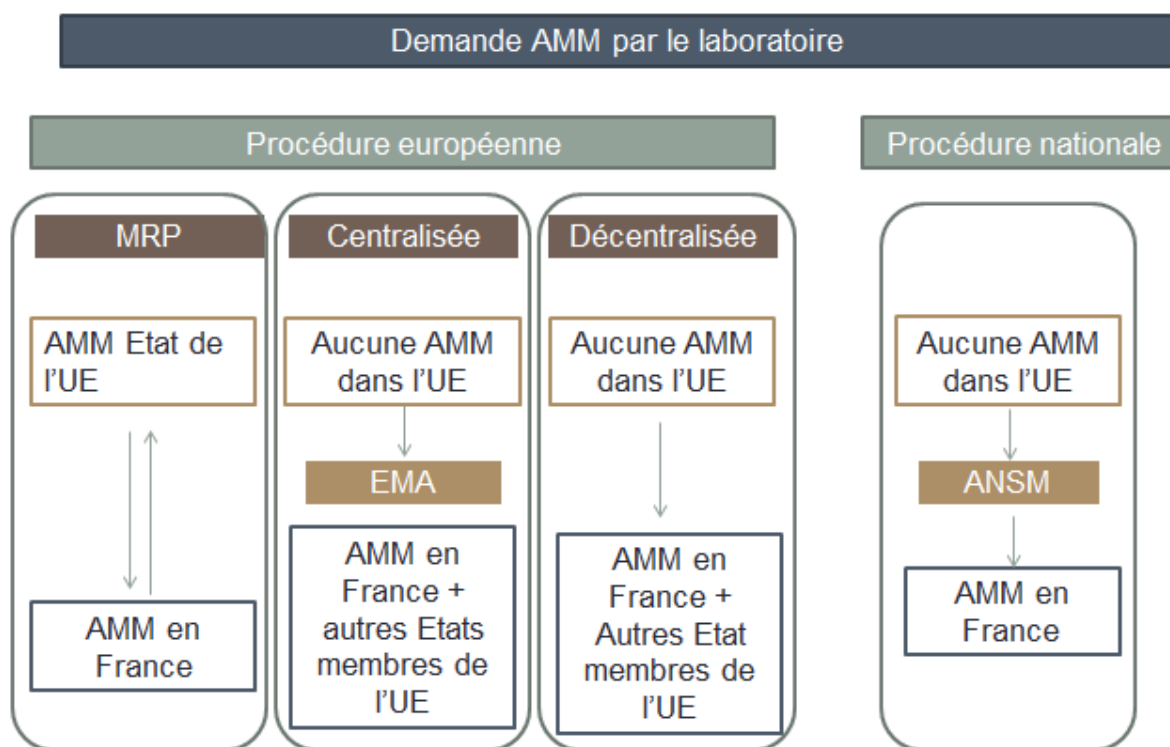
Demande AMM par le laboratoire

Procédure européenne

Procédure nationale

MRP

AMM Etat de l'UE

AMM en France

Centralisée

Aucune AMM dans l'UE

EMA

AMM en France + autres Etats membres de l'UE

Décentralisée

Aucune AMM dans l'UE

AMM en France + Autres Etat membres de l'UE

Aucune AMM dans l'UE

ANSM

AMM en France